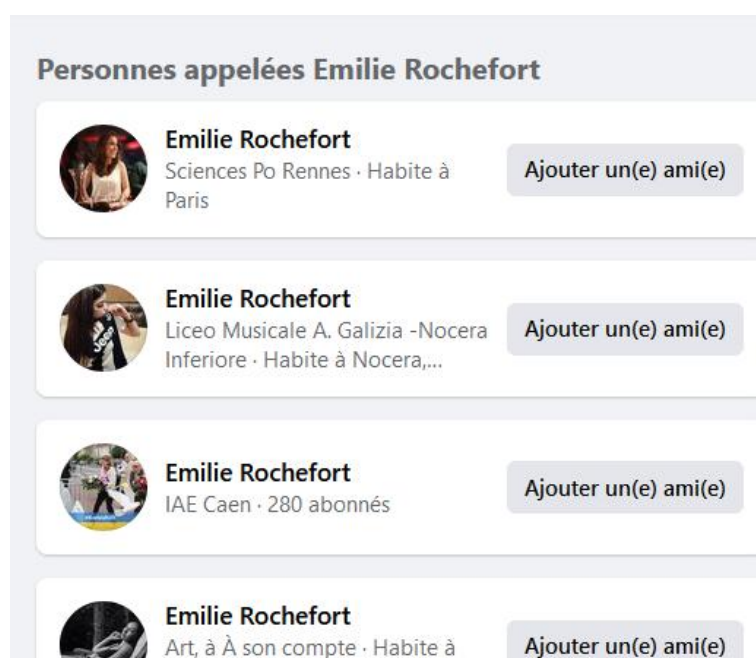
Personnes appelées Emilie Rochefort

Emilie Rochefort
Sciences Po Rennes · Habite à Paris
Ajouter un(e) ami(e)

Emilie Rochefort
Liceo Musicale A. Galizia -Nocera Inferiore · Habite à Nocera,...
Ajouter un(e) ami(e)

Emilie Rochefort
IAE Caen · 280 abonnés
Ajouter un(e) ami(e)

Emilie Rochefort
Art, à À son compte · Habite à
Ajouter un(e) ami(e)